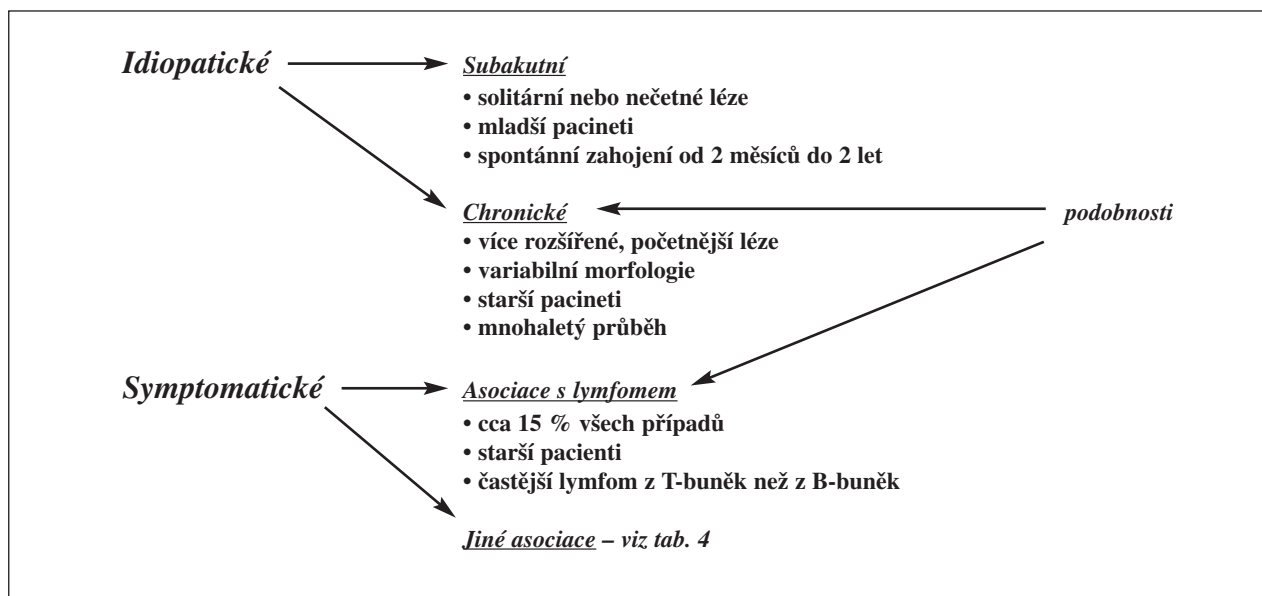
Idiopatické

Subakutní
• solitární nebo nečetné léze
• mladší pacineti
• spontánní zahojení od 2 měsíců do 2 let

Chronické
• více rozšířené, početnější léze
• variabilní morfologie
• starší pacineti
• mnohaletý průběh

podobnosti

Symptomatické

Asociace s lymfomem
• cca 15 % všech případů
• starší pacienti
• častější lymfom z T-buněk než z B-buněk

Jiné asociace – viz tab. 4